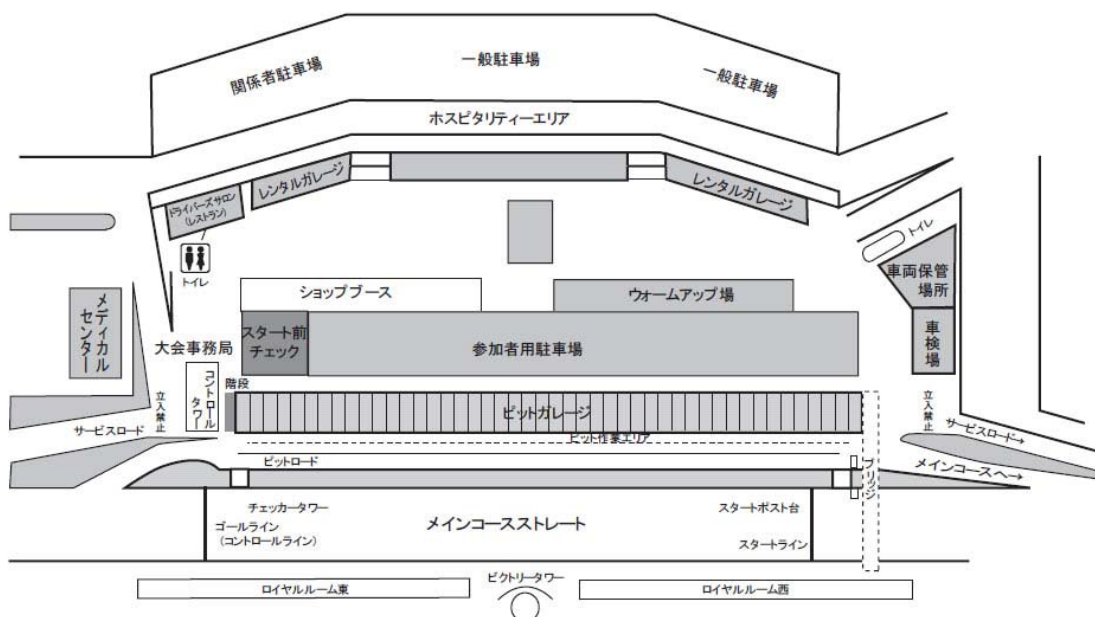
関係者駐車場

一般駐車場

一般駐車場

ホスピタリティーエリア

レンタルガレージ

レンタルガレージ

ドライバーズサロン
(レストラン)

トイレ

トイレ

車両保管場所

メディカルセンター

ショップブース

ウォームアップ場

大会事務局

スタート前チェック

参加者用駐車場

車検場

コントロールタワー

階段

立入禁止

ピットガレージ

立入禁止

サービスロード

ピット作業エリア

サービスロード

ピットロード

ブリッジ

メインコースへ

チェッカータワー

ゴールライン
(コントロールライン)

メインコースストレート

スタートポスト台

スタートライン

ビクトリータワー

ロイヤルルーム東

ロイヤルルーム西